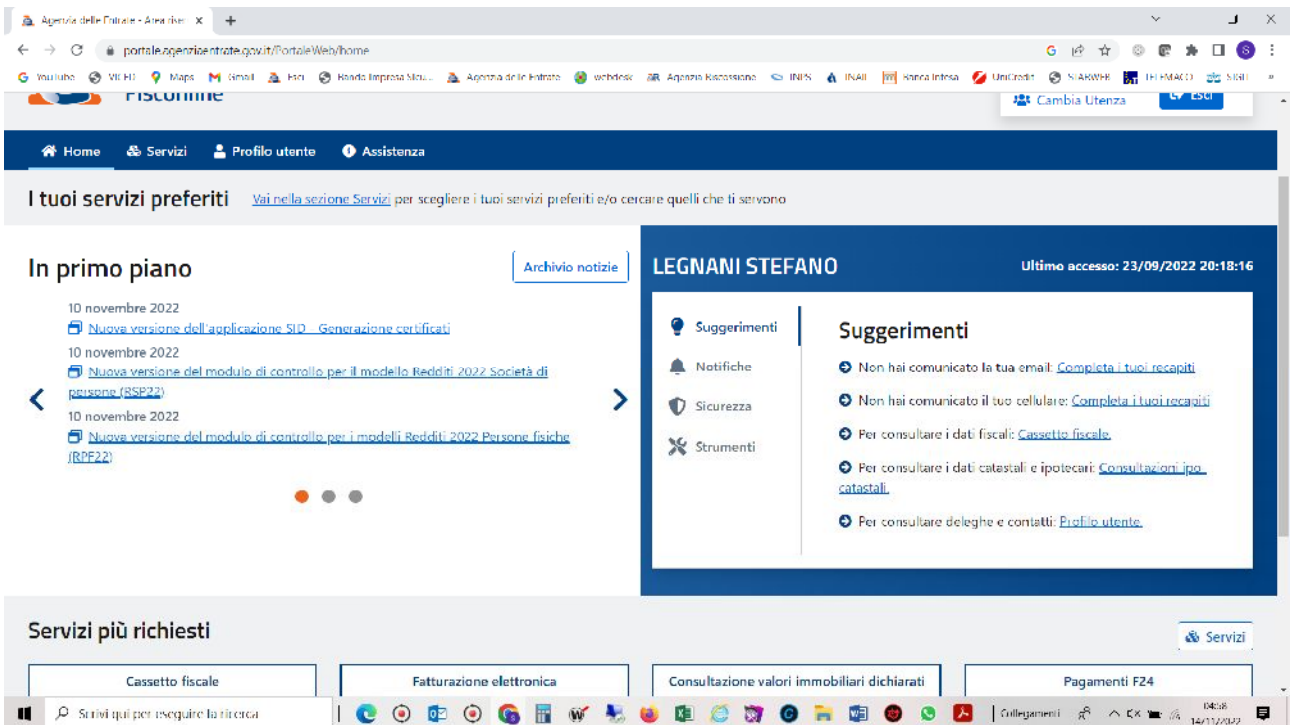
Agenzia delle Entrate - Area riser ×
+
portale.agenziaentrate.gov.it/PortaleWeb/home
YouTube VIES Maps Gmail Fisc Bando Impresa Sicu... Agenzia delle Entrate webdesk Agenzia Riscossione INPS INAIL Banca Intesa UniCredit STARWEB TELEMACO SIGIT »
Fisconline
Cambia Utenza
Esci

Home Servizi Profilo utente Assistenza

I tuoi servizi preferiti Vai nella sezione Servizi per scegliere i tuoi servizi preferiti e/o cercare quelli che ti servono

In primo piano
Archivio notizie
10 novembre 2022
Nuova versione dell'applicazione SID - Generazione certificati
10 novembre 2022
Nuova versione del modulo di controllo per il modello Redditi 2022 Società di persone (RSP22)
10 novembre 2022
Nuova versione del modulo di controllo per i modelli Redditi 2022 Persone fisiche (RPF22)

LEGNANI STEFANO
Ultimo accesso: 23/09/2022 20:18:16
Suggerimenti
Notifiche
Sicurezza
Strumenti
Suggerimenti
Non hai comunicato la tua email: Completa i tuoi recapiti
Non hai comunicato il tuo cellulare: Completa i tuoi recapiti
Per consultare i dati fiscali: Cassetto fiscale
Per consultare i dati catastali e ipotecari: Consultazioni ipo catastali
Per consultare deleghe e contatti: Profilo utente

Servizi più richiesti
Servizi
Cassetto fiscale
Fatturazione elettronica
Consultazione valori immobiliari dichiarati
Pagamenti F24

Scrivi qui per eseguire la ricerca
Collegamenti
04:58
14/11/2022